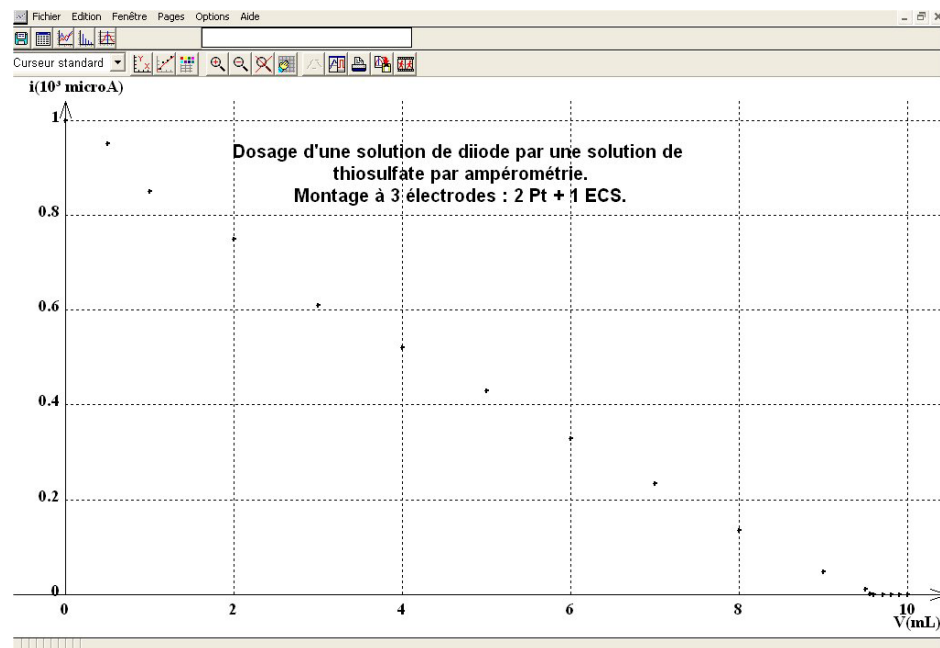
Fichier Edition Fenêtre Pages Options Aide

Curseur standard

i($10^3$ microA)

Dosage d'une solution de diiode par une solution de thiosulfate par ampérométrie.
Montage à 3 électrodes : 2 Pt + 1 ECS.

1
0.8
0.6
0.4
0.2
0

0
2
4
6
8
10
V(mL)